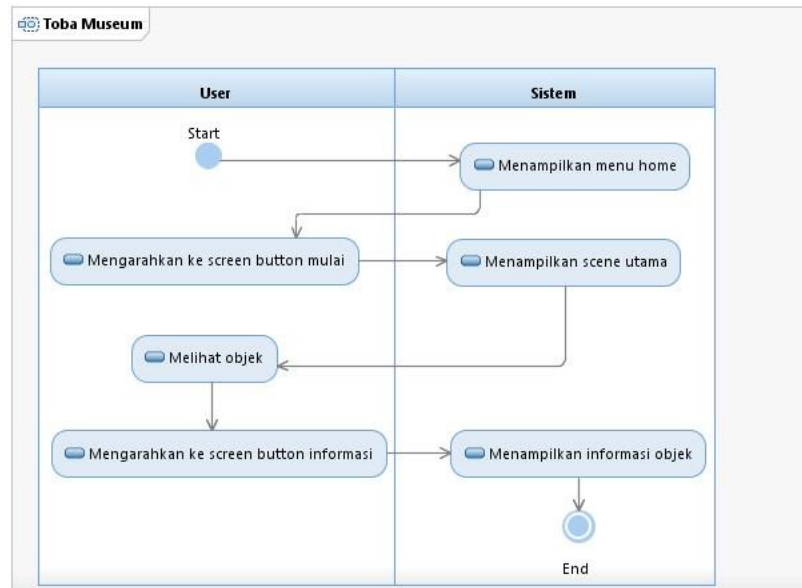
Toba Museum

User

Sistem

Start

Menampilkan menu home

Mengarahkan ke screen button mulai

Menampilkan scene utama

Melihat objek

Mengarahkan ke screen button informasi

Menampilkan informasi objek

End